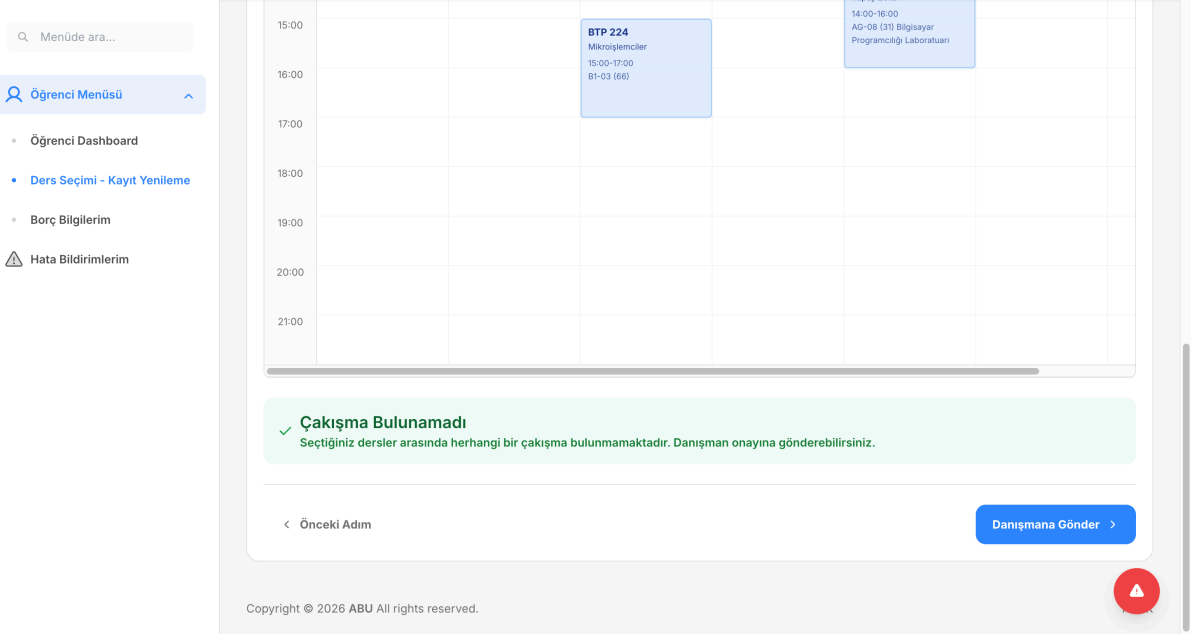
Menüde ara...

Öğrenci Menüsü

Öğrenci Dashboard

Ders Seçimi - Kayıt Yenileme

Borç Bilgilerim

Hata Bildirimlerim

15:00
16:00
17:00
18:00
19:00
20:00
21:00

BTP 224
Mikroişlemciler
15:00-17:00
B1-03 (66)

14:00-16:00
AG-08 (31) Bilgisayar Programcılığı Laboratuarı

Çakışma Bulunamadı
Seçtiğiniz dersler arasında herhangi bir çakışma bulunmamaktadır. Danışman onayına gönderebilirsiniz.

Önceki Adım

Danışmana Gönder

Copyright © 2026 ABU All rights reserved.